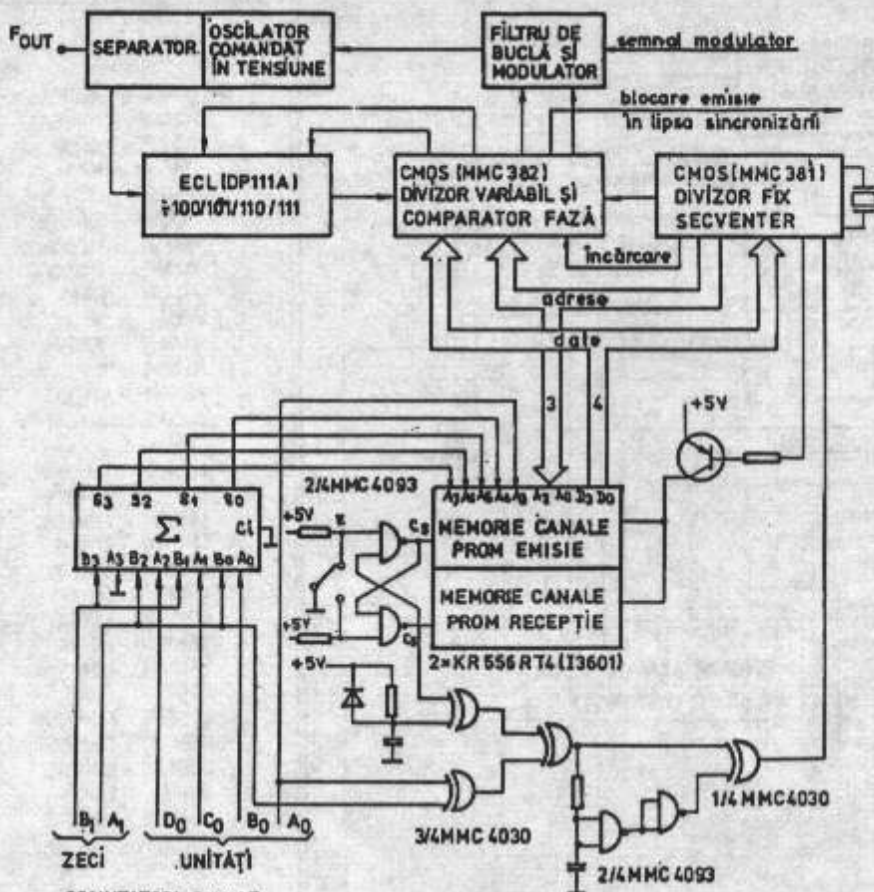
$F_{OUT}$

SEPARATOR

OSCILATOR COMANDAT ÎN TENSIUNE

FILTRU DE BUCLĂ ŞI MODULATOR

semnal modulator

blocare emisie în lipsa sincronizării

ECL (DP111A) ÷100/101/110/111

CMOS (MMC 382) DIVIZOR VARIABIL ŞI COMPARATOR FAZĂ

CMOS (MMC 381) DIVIZOR FIX SECVENTER

încărcare

adrese

date

3

4

+5V

2/4MMC 4093

$S_3$ $S_2$ $S_1$ $S_0$

$\Sigma$

Ci

$B_3$ $A_3$ $B_2$ $A_2$ $B_1$ $A_1$ $B_0$ $A_0$

+5V

E

$C_S$

R

+5V

$C_S$

$A_9$ $A_8$ $A_7$ $A_6$ $A_5$ $A_4$ $A_3$ $A_2$ $A_1$ $A_0$ $D_3$ $D_0$

MEMORIE CANALE PROM EMISIE

MEMORIE CANALE PROM RECEPŢIE

2×KR 556 RT4 (I3601)

+5V

$B_1$ $A_1$ $D_0$ $C_0$ $B_0$ $A_0$

ZECI

UNITĂŢI

3/4MMC 4030

1/4 MMC4030

2/4MMC 4093